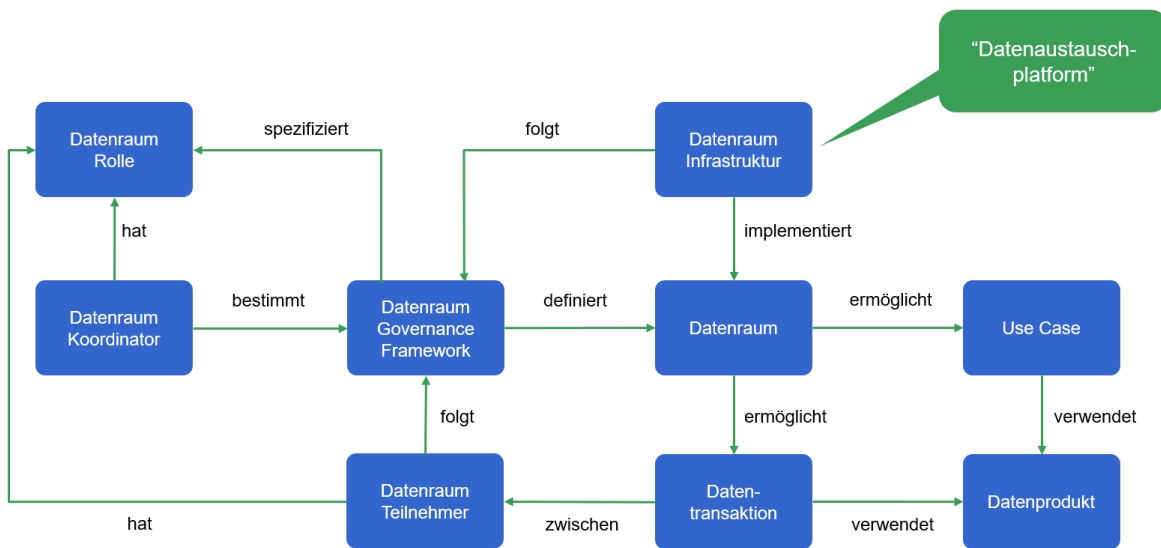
“Datenaustausch-platform”

Datenraum Rolle

spezifiziert

folgt

Datenraum Infrastruktur

hat

implementiert

Datenraum Koordinator

bestimmt

Datenraum Governance Framework

definiert

Datenraum

ermöglicht

Use Case

folgt

ermöglicht

verwendet

Datenraum Teilnehmer

Daten-transaktion

Datenprodukt

hat

zwischen

verwendet